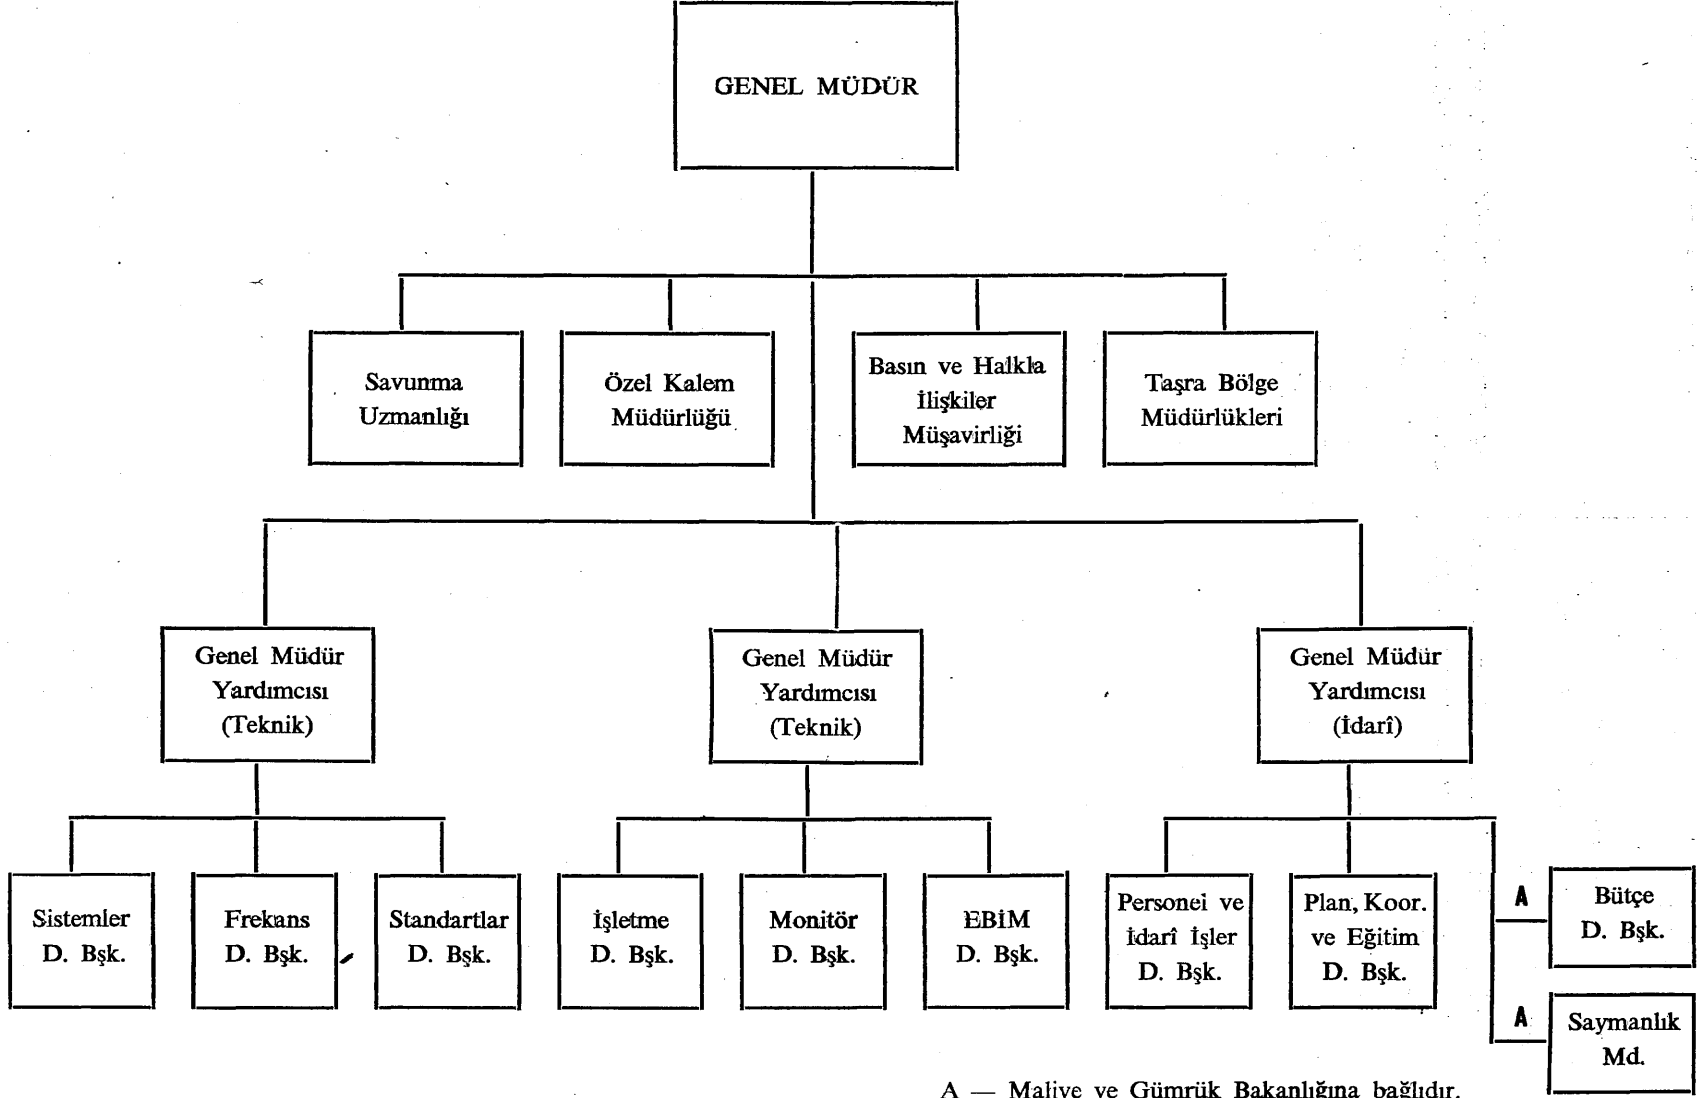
GENEL MÜDÜR

Savunma Uzmanlığı

Özel Kalem Müdürlüğü

Basın ve Halkla İlişkiler Müşavirliği

Taşra Bölge Müdürlükleri

Genel Müdür Yardımcısı (Teknik)

Genel Müdür Yardımcısı (Teknik)

Genel Müdür Yardımcısı (İdarî)

Sistemler D. Bşk.

Frekans D. Bşk.

Standartlar D. Bşk.

İşletme D. Bşk.

Monitör D. Bşk.

EBİM D. Bşk.

Personel ve İdarî İşler D. Bşk.

Plan, Koor. ve Eğitim D. Bşk.

A

Bütçe D. Bşk.

A

Saymanlık Md.

A — Maliye ve Gümrük Bakanlığına bağlıdır.